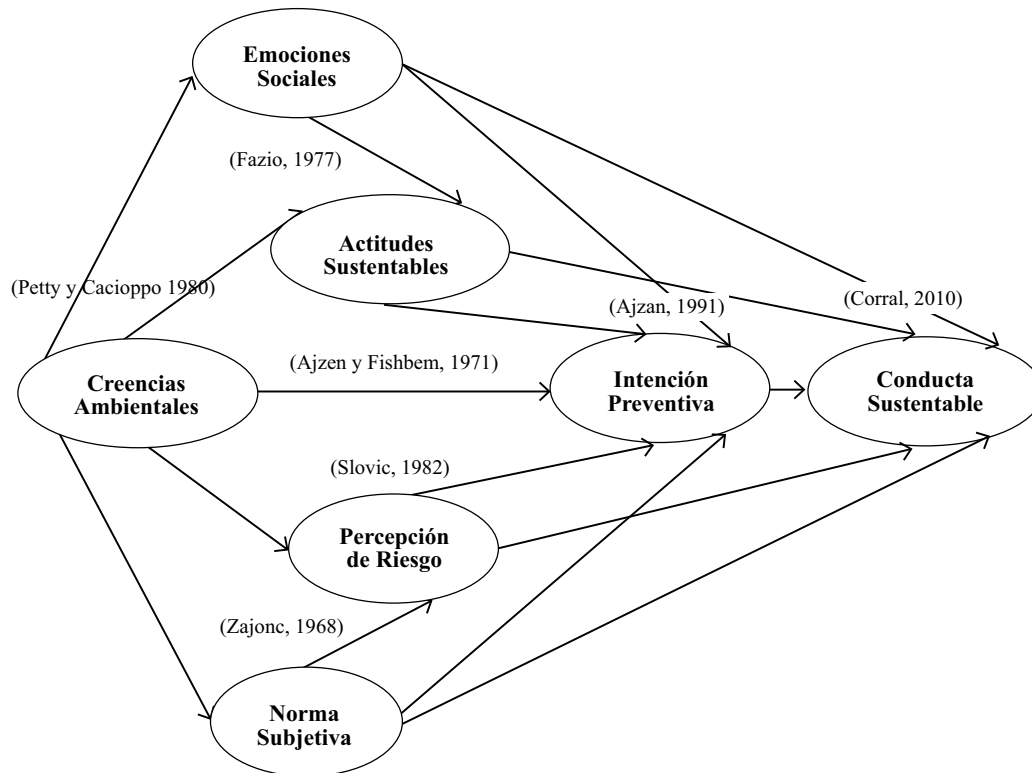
Emociones Sociales

(Fazio, 1977)

Actitudes Sustentables

(Petty y Cacioppo 1980)

(Ajzan, 1991)

(Corral, 2010)

(Ajzen y Fishbem, 1971)

Creencias Ambientales

Intención Preventiva

Conducta Sustentable

(Slovic, 1982)

Percepción de Riesgo

(Zajonc, 1968)

Norma Subjetiva